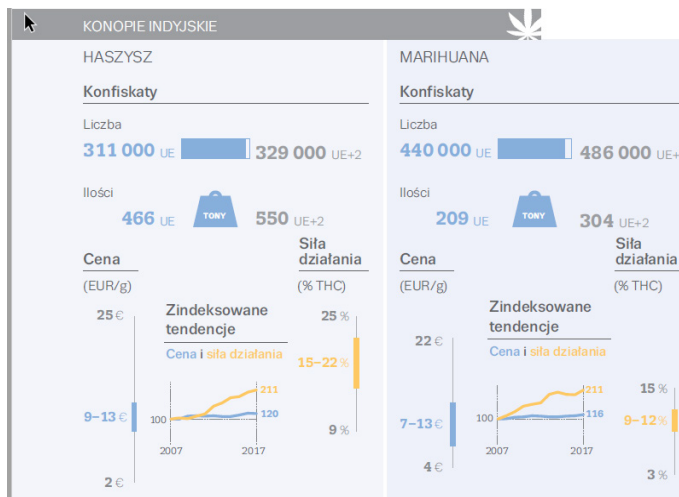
KONOPIE INDYJSKIE

HASZYSZ

Konfiskaty

Liczba

311 000 UE 329 000 UE+2

Ilości

466 UE TONY 550 UE+2

Cena

(EUR/g)

25 €

9–13 €

2 €

Zindeksowane tendencje

Cena i siła działania

211

100

120

2007 2017

Siła działania

(% THC)

25 %

15–22 %

9 %

MARIHUANA

Konfiskaty

Liczba

440 000 UE 486 000 UE+2

Ilości

209 UE TONY 304 UE+2

Cena

(EUR/g)

22 €

7–13 €

4 €

Zindeksowane tendencje

Cena i siła działania

211

100

116

2007 2017

Siła działania

(% THC)

15 %

9–12 %

3 %